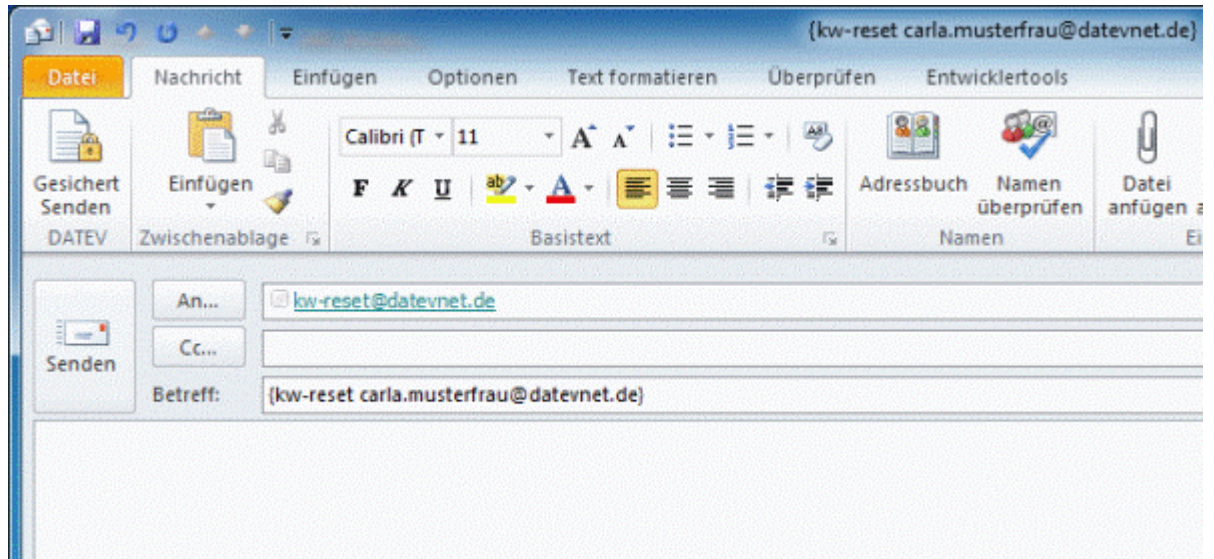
{kw-reset carla.musterfrau@datevnet.de}

Datei | Nachricht | Einfügen | Optionen | Text formatieren | Überprüfen | Entwicklertools

Gesichert Senden
DATEV

Einfügen
Zwischenablage

Calibri (T | 11
F K U
Basistext

Adressbuch | Namen überprüfen
Namen

Datei anfügen a
Ei

An...
kw-reset@datevnet.de

Senden

Cc...

Betreff: {kw-reset carla.musterfrau@datevnet.de}